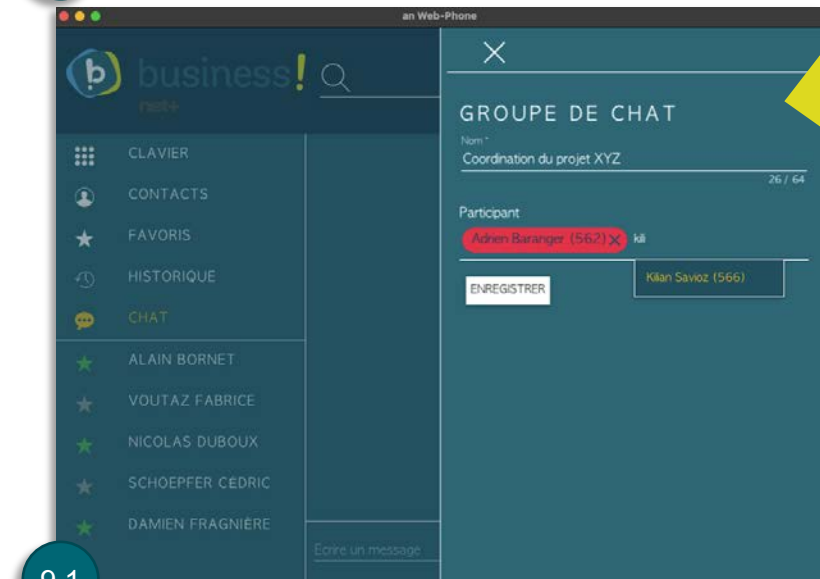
an Web-Phone

b business! net+

CLAVIER
CONTACTS
FAVORIS
HISTORIQUE
CHAT
ALAIN BORNET
VOUTAZ FABRICE
NICOLAS DUBOUX
SCHOEPFER CEDRIC
DAMIEN FRAGNIÈRE

Ecrire un message

×

GROUPE DE CHAT

Nom *
Coordination du projet XYZ
26 / 64

Participant
Adrien Baranger (562) × kili

Kilian Savioz (566)

ENREGISTRER

9.1